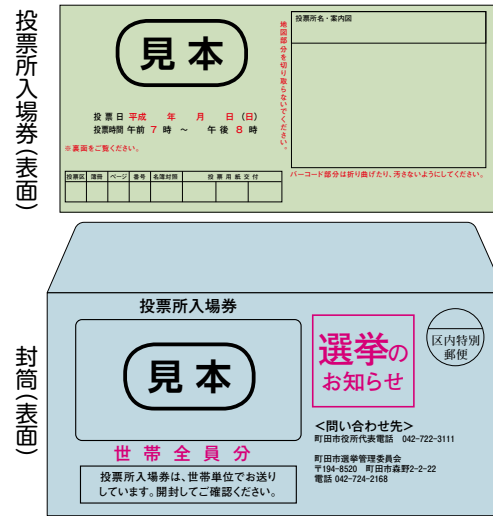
投票所入場券(表面)

見本

投票日 平成 年 月 日(日)
投票時間 午前 7 時 ～ 午後 8 時

※裏面をご覧ください。

| 投票区 | 簿冊 | ページ | 番号 | 名簿対照 | 投票用紙交付 |
|---|---|---|---|---|---|
| | | | | | |

地図部分を切り取らないでください。

投票所名・案内図

バーコード部分は折り曲げたり、汚さないようにしてください。

封筒(表面)

投票所入場券

見本

世帯全員分

投票所入場券は、世帯単位でお送りしています。開封してご確認ください。

選挙のお知らせ

区内特別郵便

<問い合わせ先>
町田市役所代表電話 042-722-3111

町田市選挙管理委員会
〒194-8520 町田市森野2-2-22
電話 042-724-2168